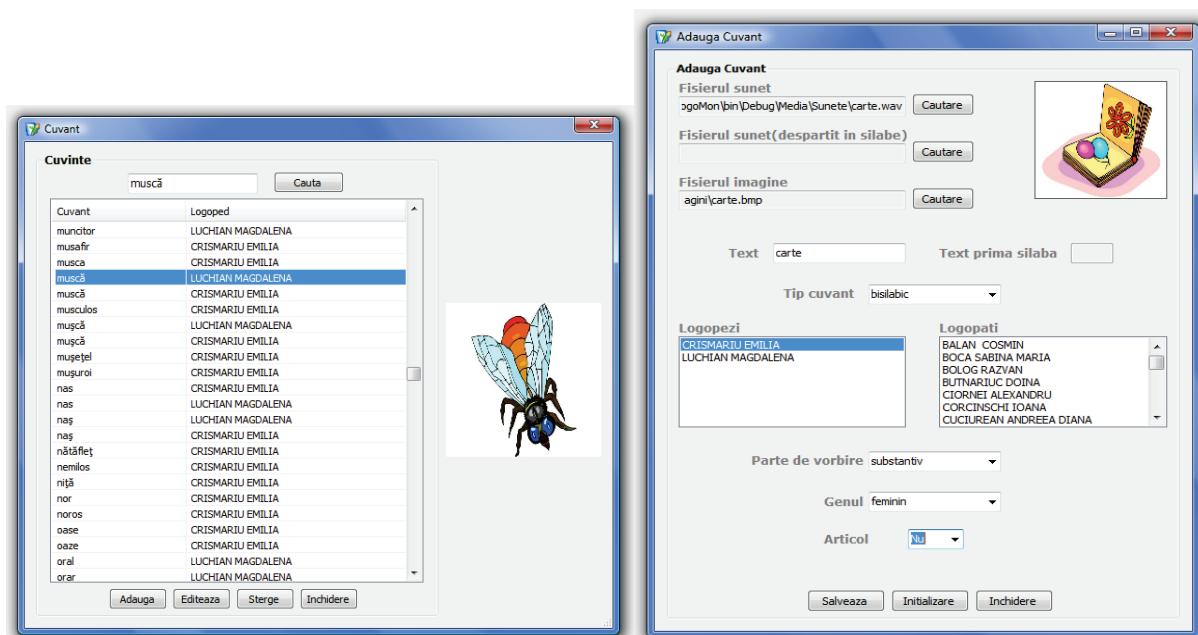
Cuvant

Cuvinte

muscă

Cauta

| Cuvant | Logoped |
|---|---|
| muncitor | LUCHIAN MAGDALENA |
| musafir | CRISMARIU EMILIA |
| musca | CRISMARIU EMILIA |
| muscă | LUCHIAN MAGDALENA |
| muscă | CRISMARIU EMILIA |
| musculos | CRISMARIU EMILIA |
| muşcă | LUCHIAN MAGDALENA |
| muşcă | CRISMARIU EMILIA |
| muşeţel | CRISMARIU EMILIA |
| muşuroi | CRISMARIU EMILIA |
| nas | CRISMARIU EMILIA |
| nas | LUCHIAN MAGDALENA |
| naş | LUCHIAN MAGDALENA |
| naş | CRISMARIU EMILIA |
| nătăfleţ | CRISMARIU EMILIA |
| nemilos | CRISMARIU EMILIA |
| niţă | CRISMARIU EMILIA |
| nor | CRISMARIU EMILIA |
| noros | CRISMARIU EMILIA |
| oase | CRISMARIU EMILIA |
| oaze | CRISMARIU EMILIA |
| oral | LUCHIAN MAGDALENA |
| orar | LUCHIAN MAGDALENA |

Adauga | Editeaza | Sterge | Inchidere

Adauga Cuvant

Adauga Cuvant

Fisierul sunet

ogoMon\bin\Debug\Media\Sunete\carte.wav

Cautare

Fisierul sunet(despartit in silabe)

Cautare

Fisierul imagine

agini\carte.bmp

Cautare

Text carte

Text prima silaba

Tip cuvant bisilabic

Logopezi

CRISMARIU EMILIA
LUCHIAN MAGDALENA

Logopati

BALAN COSMIN
BOCA SABINA MARIA
BOLOG RAZVAN
BUTNARIUC DOINA
CIORNEI ALEXANDRU
CORCINSCHI IOANA
CUCIUREAN ANDREEA DIANA

Parte de vorbire substantiv

Genul feminin

Articol Nu

Salveaza | Initializare | Inchidere